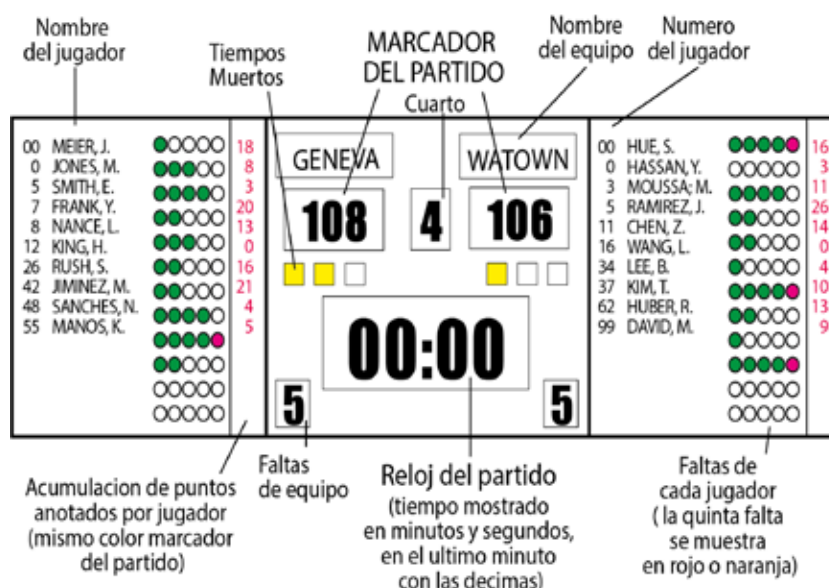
Nombre del jugador

Tiempos Muertos

MARCADOR DEL PARTIDO

Nombre del equipo

Numero del jugador

Cuarto

| | | |
|---|---|---|
| 00 | MEIER, J. | 18 |
| 0 | JONES, M. | 8 |
| 5 | SMITH, E. | 3 |
| 7 | FRANK, Y. | 20 |
| 8 | NANCE, L. | 13 |
| 12 | KING, H. | 0 |
| 26 | RUSH, S. | 16 |
| 42 | JIMINEZ, M. | 21 |
| 48 | SANCHES, N. | 4 |
| 55 | MANOS, K. | 5 |

GENEVA

108

4

WATOWN

106

00:00

5

5

| | | |
|---|---|---|
| 00 | HUE, S. | 16 |
| 0 | HASSAN, Y. | 3 |
| 3 | MOUSSA; M. | 11 |
| 5 | RAMIREZ, J. | 26 |
| 11 | CHEN, Z. | 14 |
| 16 | WANG, L. | 0 |
| 34 | LEE, B. | 4 |
| 37 | KIM, T. | 10 |
| 62 | HUBER, R. | 13 |
| 99 | DAVID, M. | 9 |

Acumulacion de puntos anotados por jugador (mismo color marcador del partido)

Faltas de equipo

Reloj del partido (tiempo mostrado en minutos y segundos, en el ultimo minuto con las decimas)

Faltas de cada jugador ( la quinta falta se muestra en rojo o naranja)